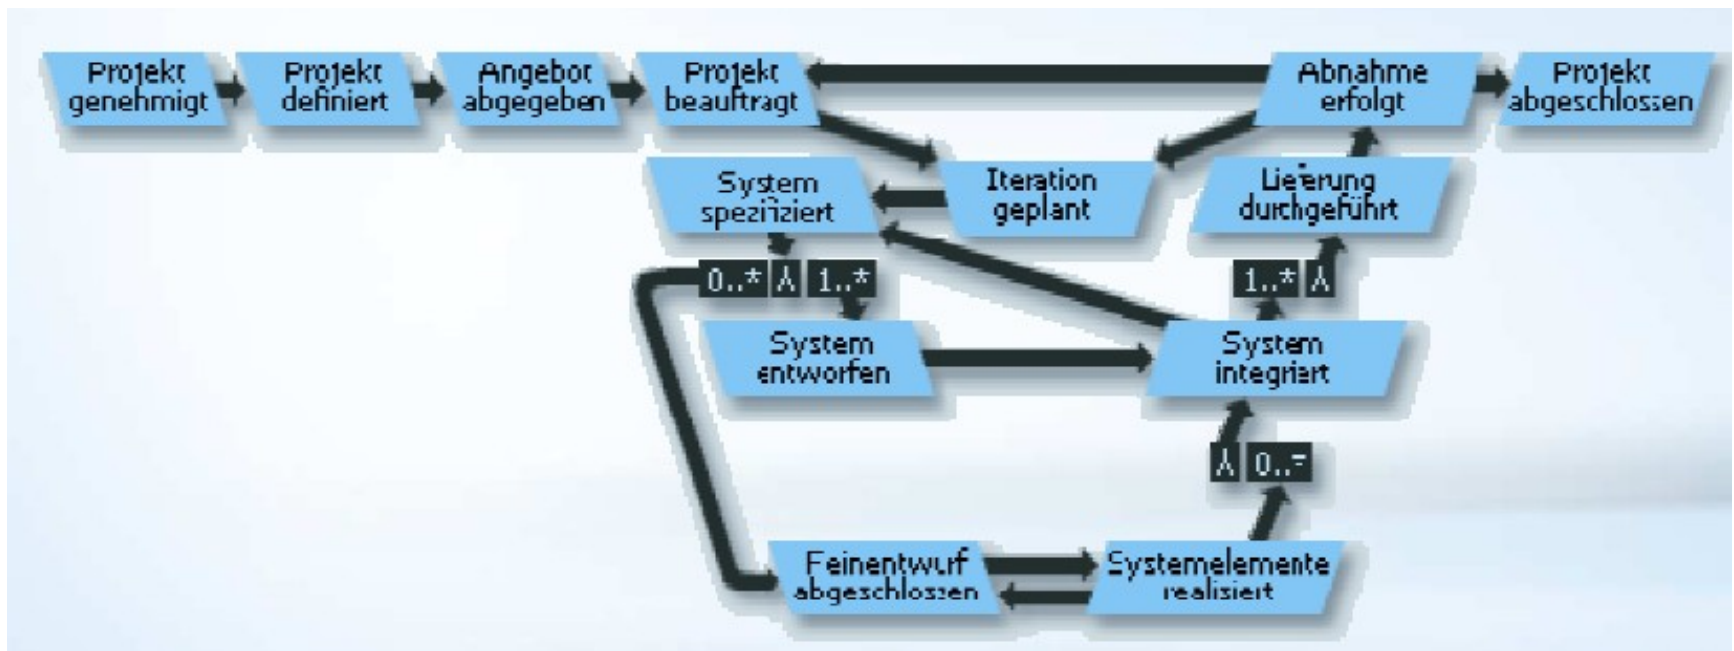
Projekt genehmigt

Projekt definiert

Angebot abgegeben

Projekt beauftragt

Abnahme erfolgt

Projekt abgeschlossen

System spezifiziert

Iteration geplant

Lieferung durchgeführt

0..* ⅄ 1..*

1..* ⅄

System entworfen

System integriert

⅄ 0..*

Feinentwurf abgeschlossen

Systemelemente realisiert